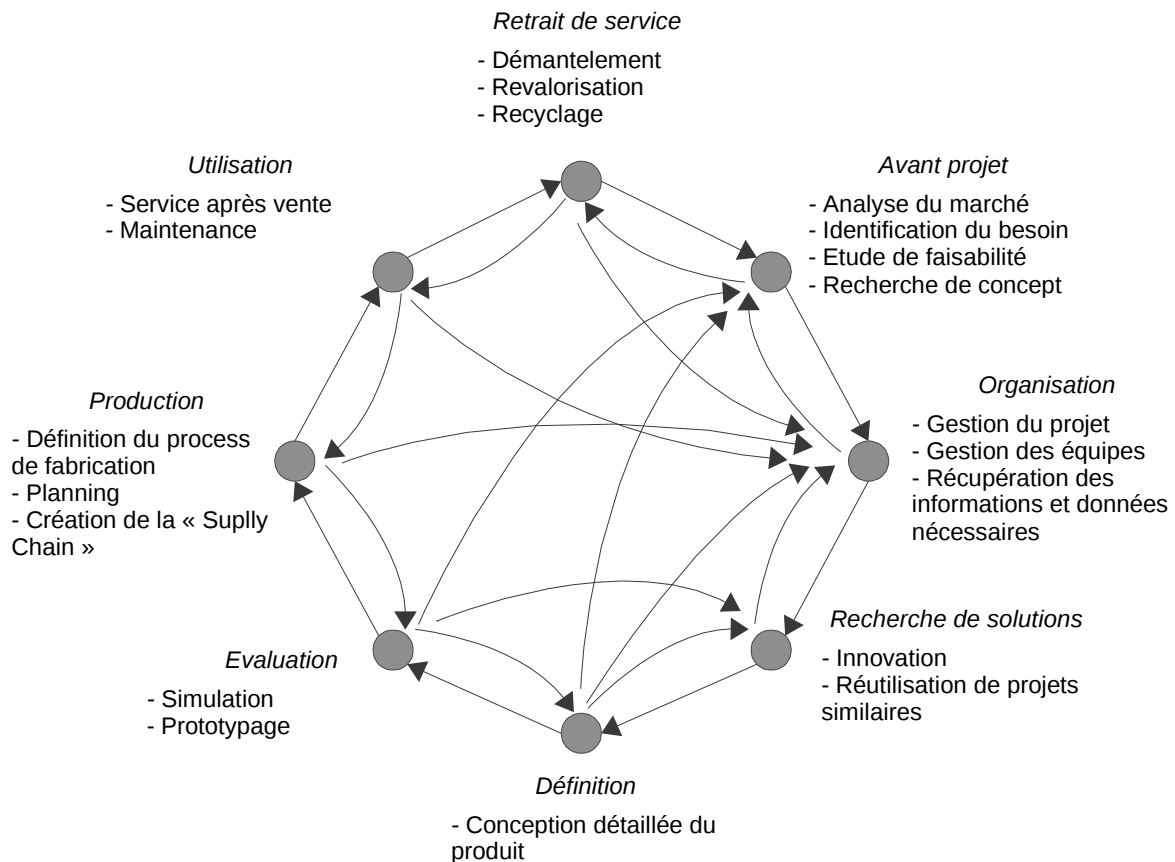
*Retrait de service*

- Démantelement
- Revalorisation
- Recyclage

*Avant projet*

- Analyse du marché
- Identification du besoin
- Etude de faisabilité
- Recherche de concept

*Organisation*

- Gestion du projet
- Gestion des équipes
- Récupération des informations et données nécessaires

*Recherche de solutions*

- Innovation
- Réutilisation de projets similaires

*Définition*

- Conception détaillée du produit

*Evaluation*

- Simulation
- Prototypage

*Production*

- Définition du process de fabrication
- Planning
- Création de la « Suplly Chain »

*Utilisation*

- Service après vente
- Maintenance